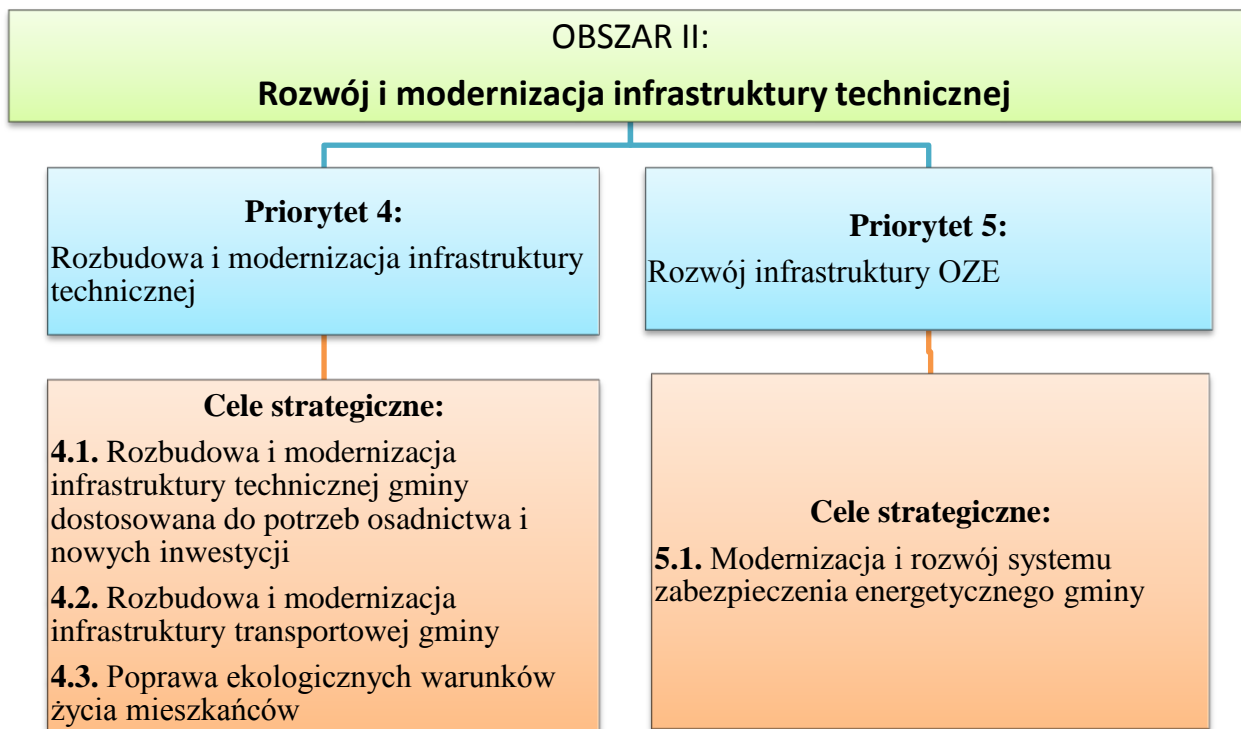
OBSZAR II:

Rozwój i modernizacja infrastruktury technicznej

Priorytet 4:

Rozbudowa i modernizacja infrastruktury technicznej

Cele strategiczne:

4.1. Rozbudowa i modernizacja infrastruktury technicznej gminy dostosowana do potrzeb osadnictwa i nowych inwestycji

4.2. Rozbudowa i modernizacja infrastruktury transportowej gminy

4.3. Poprawa ekologicznych warunków życia mieszkańców

Priorytet 5:

Rozwój infrastruktury OZE

Cele strategiczne:

5.1. Modernizacja i rozwój systemu zabezpieczenia energetycznego gminy